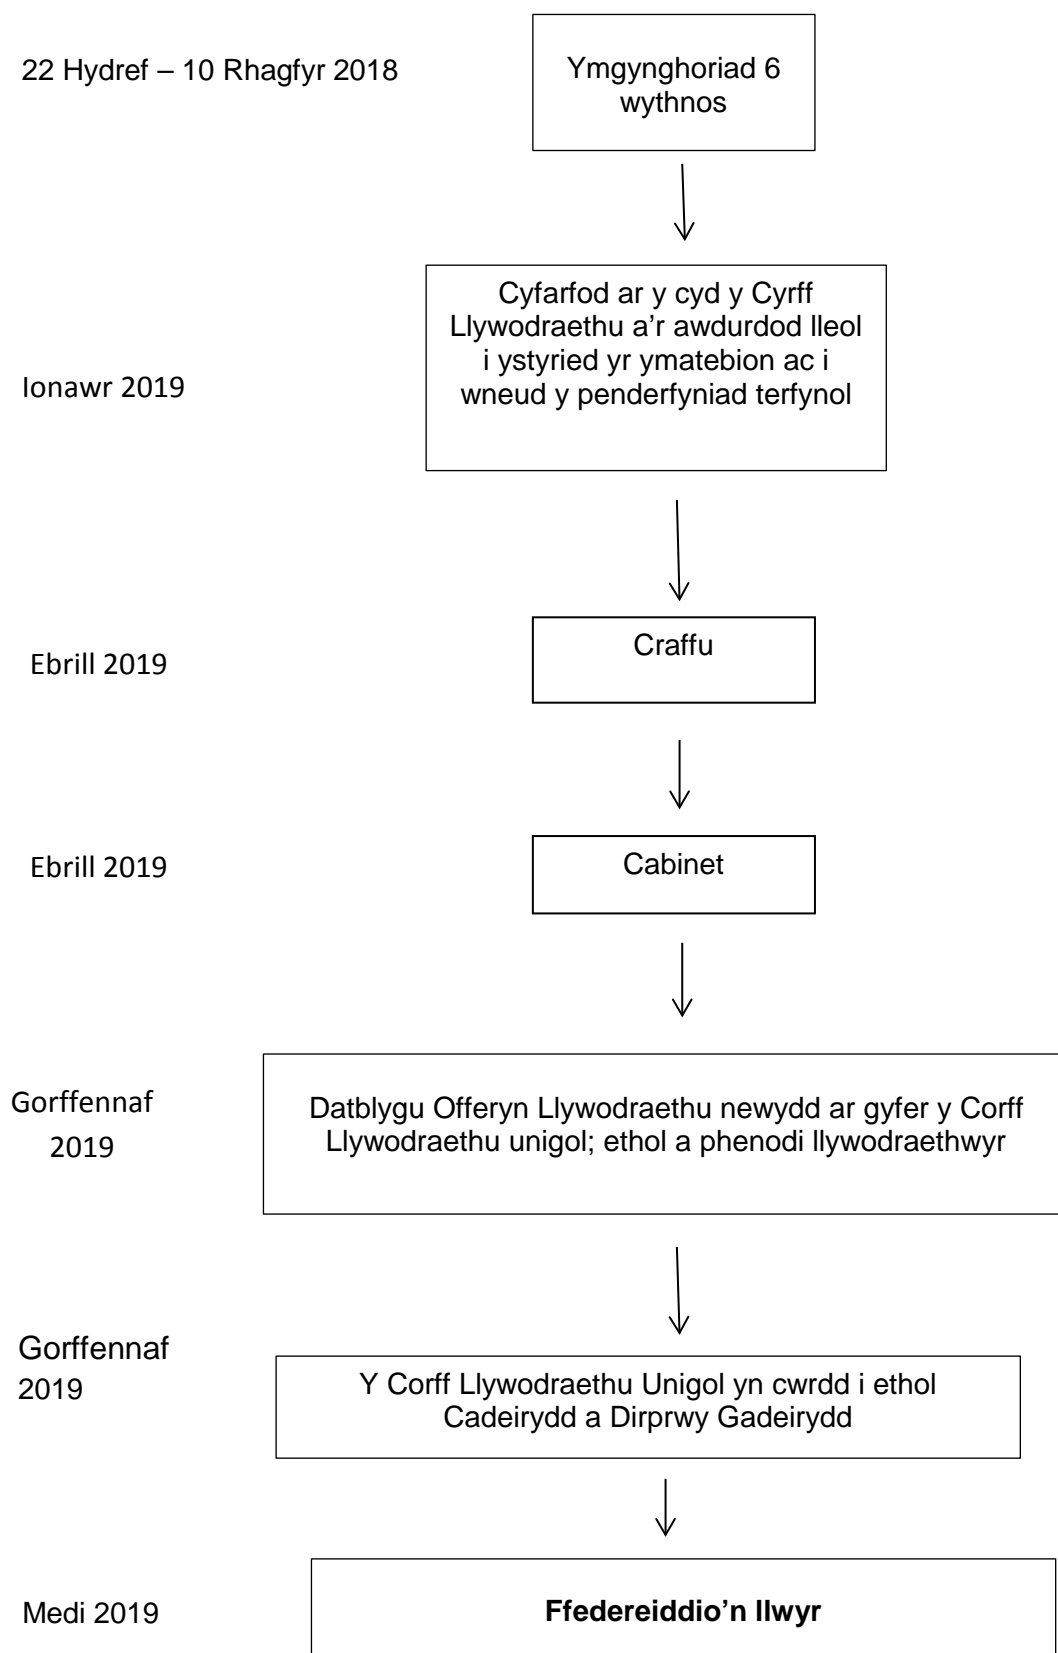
22 Hydref – 10 Rhagfyr 2018

Ymgynghoriad 6 wythnos

Ionawr 2019

Cyfarfod ar y cyd y Cyrff Llywodraethu a'r awdurdod lleol i ystyried yr ymatebion ac i wneud y penderfyniad terfynol

Ebrill 2019

Craffu

Ebrill 2019

Cabinet

Gorffennaf 2019

Datblygu Offeryn Llywodraethu newydd ar gyfer y Corff Llywodraethu unigol; ethol a phenodi llywodraethwyr

Gorffennaf 2019

Y Corff Llywodraethu Unigol yn cwrdd i ethol Cadeirydd a Dirprwy Gadeirydd

Medi 2019

**Ffedereiddio'n llwyr**